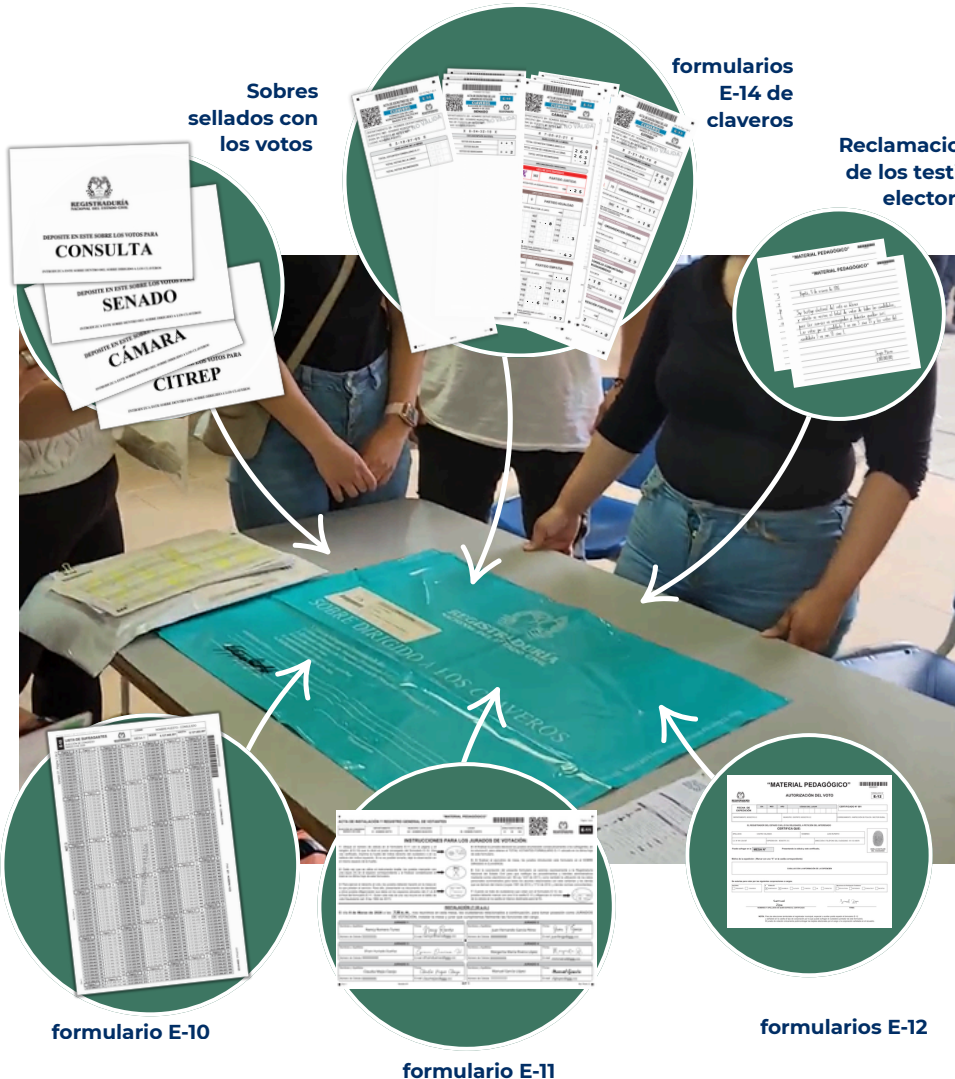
Sobres sellados con los votos

formularios E-14 de claveros

Reclamacio de los test elector

REGISTRADURÍA NACIONAL DEL ESTADO CIVIL

DEPOSITE EN ESTE SOBRE LOS VOTOS PARA
CONSULTA

DEPOSITE EN ESTE SOBRE LOS VOTOS PARA
SENADO

DEPOSITE EN ESTE SOBRE LOS VOTOS PARA
CÁMARA

DEPOSITE EN ESTE SOBRE LOS VOTOS PARA
CITREP

"MATERIAL PEDAGÓGICO"

"MATERIAL PEDAGÓGICO"

REGISTRADURÍA

SOBRE DIRIGIDO A LOS CLAVEROS

"MATERIAL PEDAGÓGICO"

INSTRUCCIONES PARA LOS JURADOS DE VOTACIÓN

"MATERIAL PEDAGÓGICO"

AUTORIZACIÓN DEL VOTO

E-12

formulario E-10

formulario E-11

formularios E-12